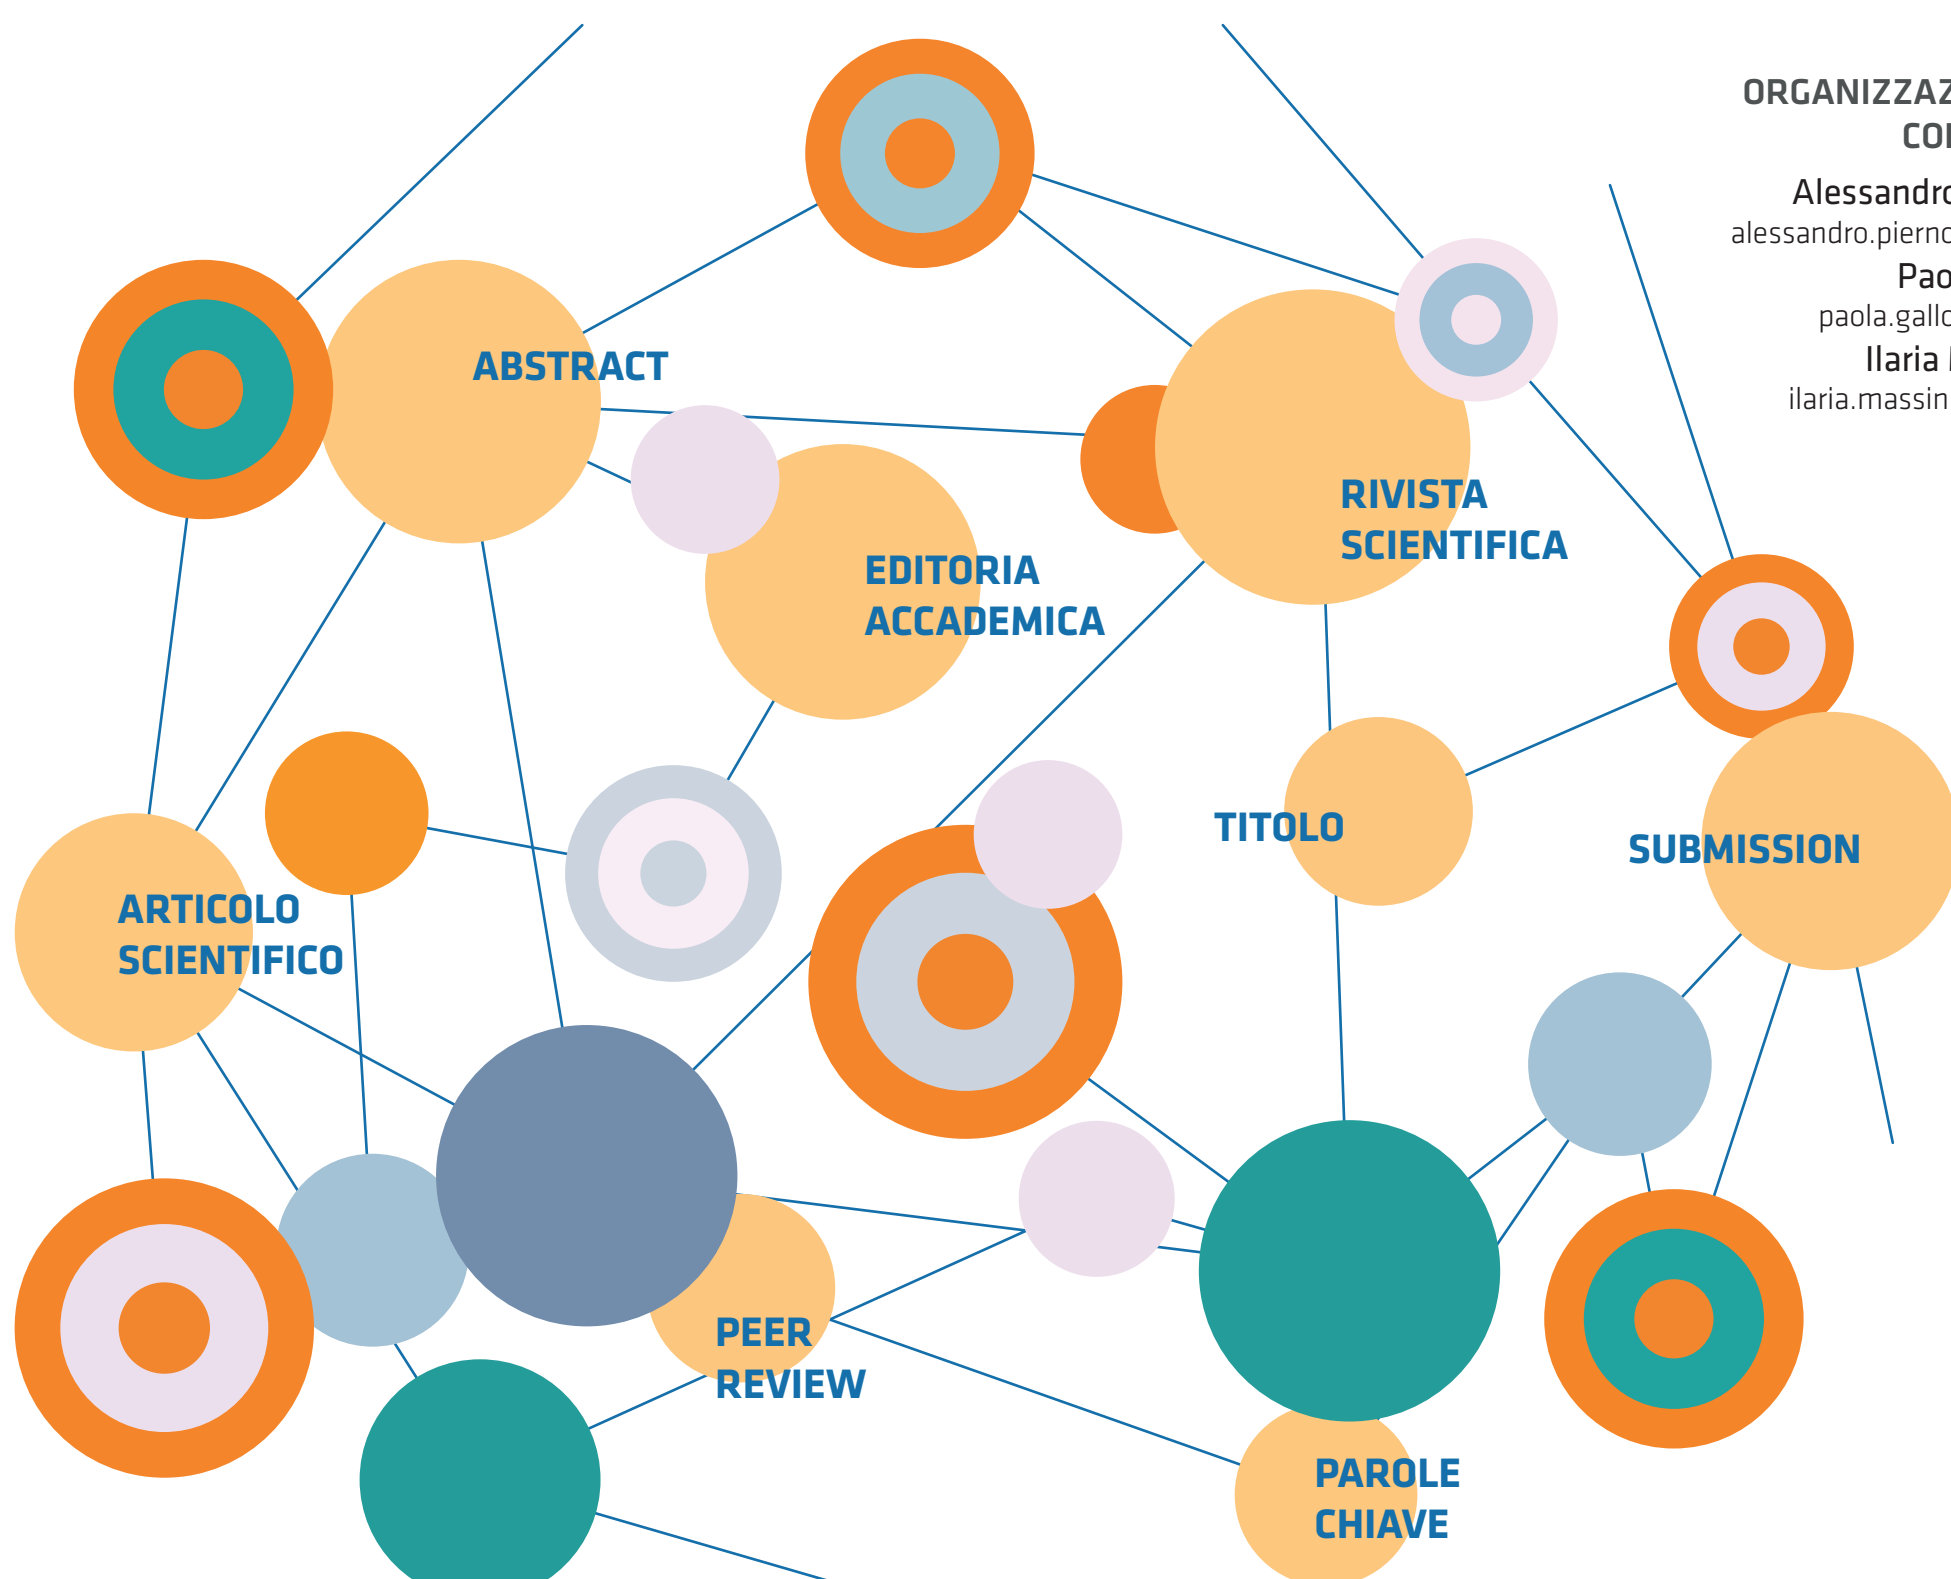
ORGANIZZAZ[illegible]
CO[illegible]

Alessandr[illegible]
alessandro.pierno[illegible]
Pao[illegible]
paola.gallo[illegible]
Ilaria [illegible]
ilaria.massin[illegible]

ABSTRACT

EDITORIA ACCADEMICA

RIVISTA SCIENTIFICA

TITOLO

SUBMISSION

ARTICOLO SCIENTIFICO

PEER REVIEW

PAROLE CHIAVE